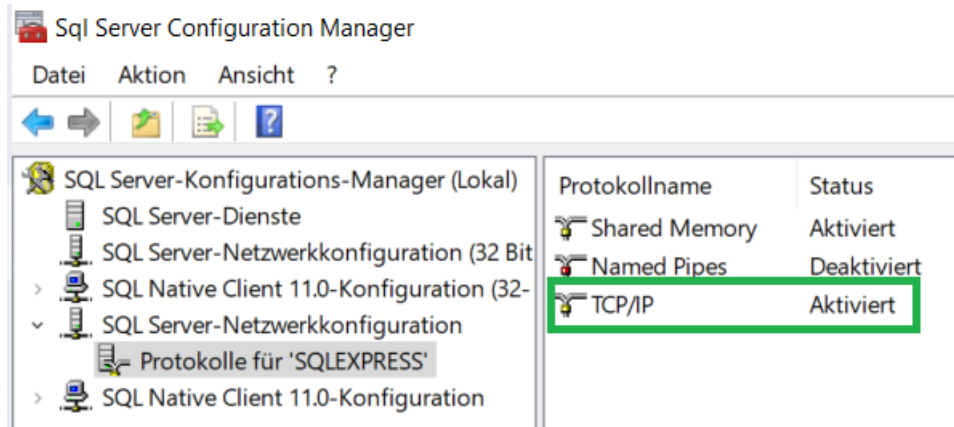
Sql Server Configuration Manager

Datei Aktion Ansicht ?

SQL Server-Konfigurations-Manager (Lokal)
SQL Server-Dienste
SQL Server-Netzwerkkonfiguration (32 Bit
SQL Native Client 11.0-Konfiguration (32-
SQL Server-Netzwerkkonfiguration
Protokolle für 'SQLEXPRESS'
SQL Native Client 11.0-Konfiguration

| Protokollname | Status |
|---|---|
| Shared Memory | Aktiviert |
| Named Pipes | Deaktiviert |
| TCP/IP | Aktiviert |